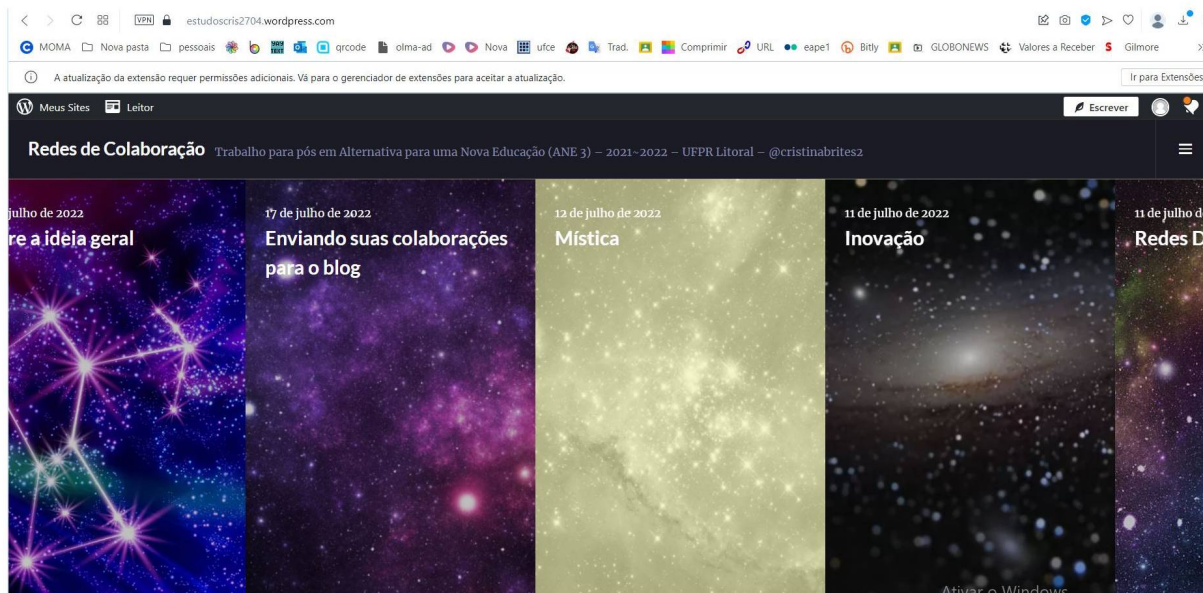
VPN estudoscris2704.wordpress.com

MOMA Nova pasta pessoais qrcode olma-ad Nova ufce Trad. Comprimir URL eape1 Bitly GLOBONEWS Valores a Receber Gilmore

A atualização da extensão requer permissões adicionais. Vá para o gerenciador de extensões para aceitar a atualização.

Ir para Extensões

Meus Sites Leitor

Escrever

Redes de Colaboração Trabalho para pós em Alternativa para uma Nova Educação (ANE 3) – 2021~2022 – UFPR Litoral – @cristinabrites2

julho de 2022
re a ideia geral

17 de julho de 2022
Enviando suas colaborações para o blog

12 de julho de 2022
Mística

11 de julho de 2022
Inovação

11 de julho d
Redes D

Ativar o Windows